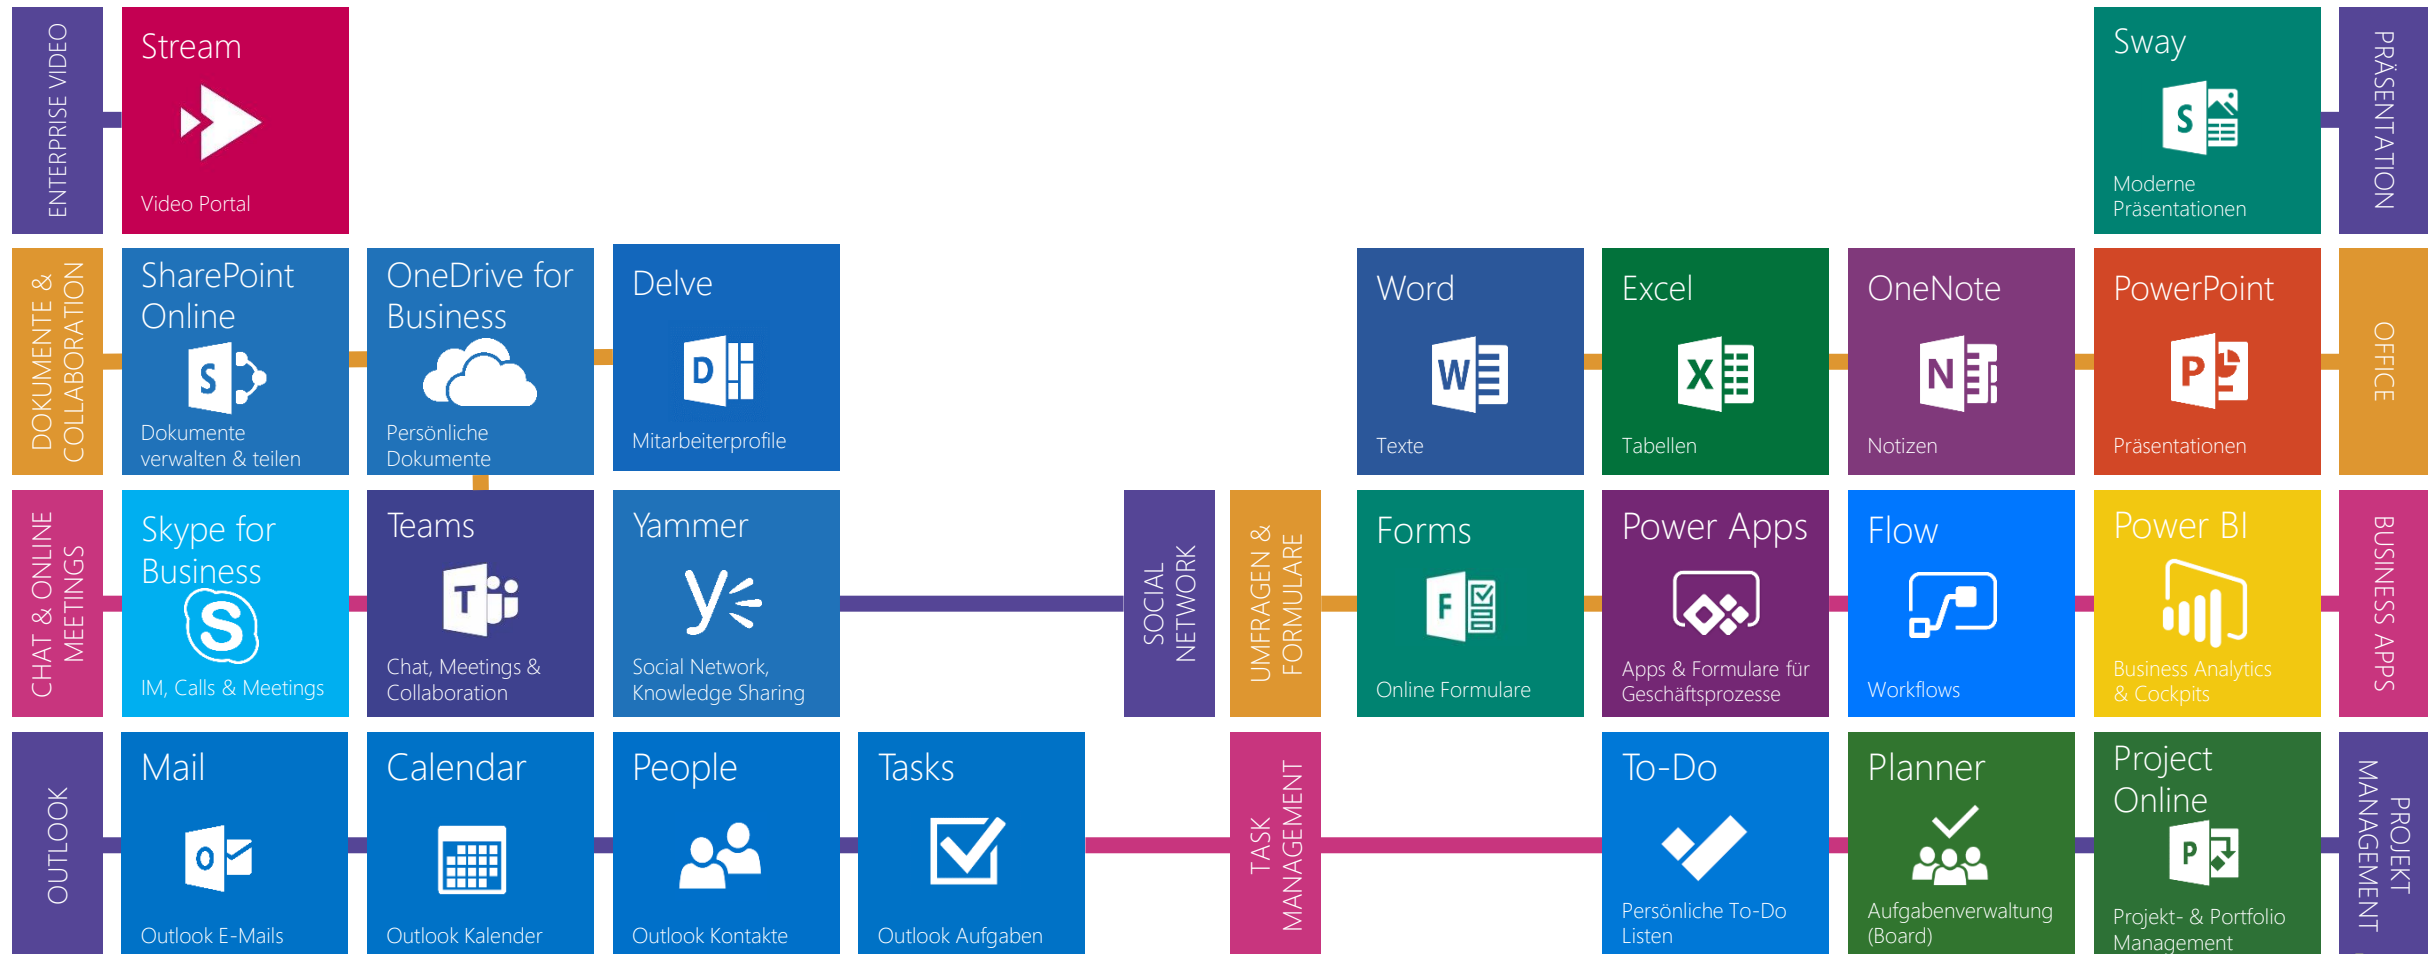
ENTERPRISE VIDEO

Stream
Video Portal

Sway
S
Moderne Präsentationen

PRÄSENTATION

DOKUMENTE & COLLABORATION

SharePoint Online
S
Dokumente verwalten & teilen

OneDrive for Business
Persönliche Dokumente

Delve
D
Mitarbeiterprofile

Word
W
Texte

Excel
X
Tabellen

OneNote
N
Notizen

PowerPoint
P
Präsentationen

OFFICE

CHAT & ONLINE MEETINGS

Skype for Business
S
IM, Calls & Meetings

Teams
T
Chat, Meetings & Collaboration

Yammer
y
Social Network, Knowledge Sharing

SOCIAL NETWORK

UMFRAGEN & FORMULARE

Forms
F
Online Formulare

Power Apps
Apps & Formulare für Geschäftsprozesse

Flow
Workflows

Power BI
Business Analytics & Cockpits

BUSINESS APPS

OUTLOOK

Mail
O
Outlook E-Mails

Calendar
Outlook Kalender

People
Outlook Kontakte

Tasks
Outlook Aufgaben

TASK MANAGEMENT

To-Do
Persönliche To-Do Listen

Planner
Aufgabenverwaltung (Board)

Project Online
P
Projekt- & Portfolio Management

PROJEKT MANAGEMENT